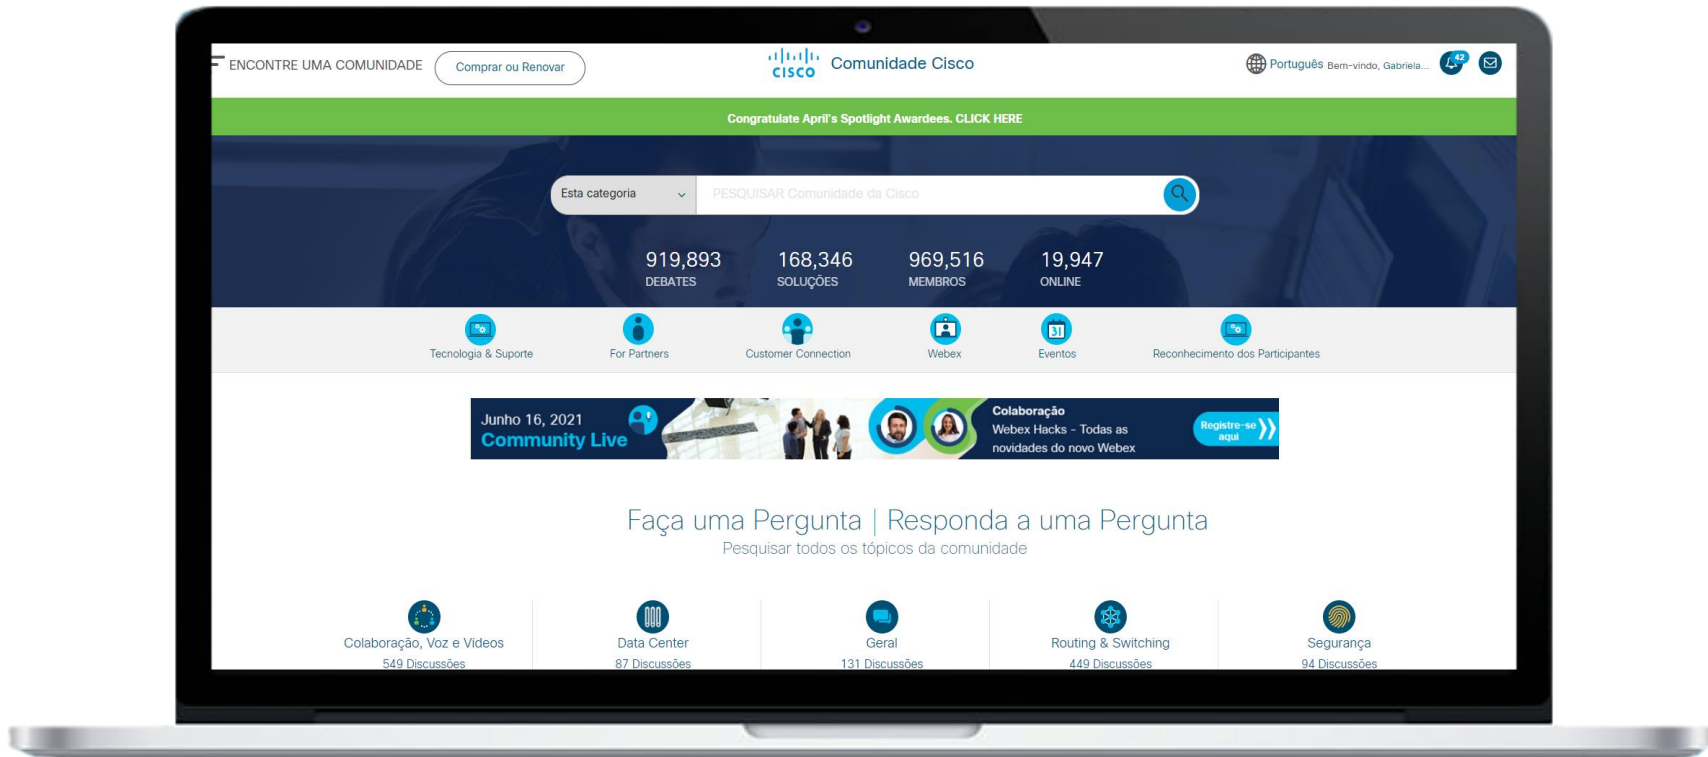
ENCONTRE UMA COMUNIDADE

Comprar ou Renovar

cisco Comunidade Cisco

Português Bem-vindo, Gabriela...

42

Congratulate April's Spotlight Awardees. CLICK HERE

Esta categoria

PESQUISAR Comunidade da Cisco

919,893
DEBATES

168,346
SOLUÇÕES

969,516
MEMBROS

19,947
ONLINE

Tecnologia & Suporte

For Partners

Customer Connection

Webex

31
Eventos

Reconhecimento dos Participantes

Junho 16, 2021
Community Live

Colaboração
Webex Hacks - Todas as novidades do novo Webex

Registre-se aqui

Faça uma Pergunta | Responda a uma Pergunta
Pesquisar todos os tópicos da comunidade

Colaboração, Voz e Vídeos
549 Discussões

Data Center
87 Discussões

Geral
131 Discussões

Routing & Switching
449 Discussões

Segurança
94 Discussões